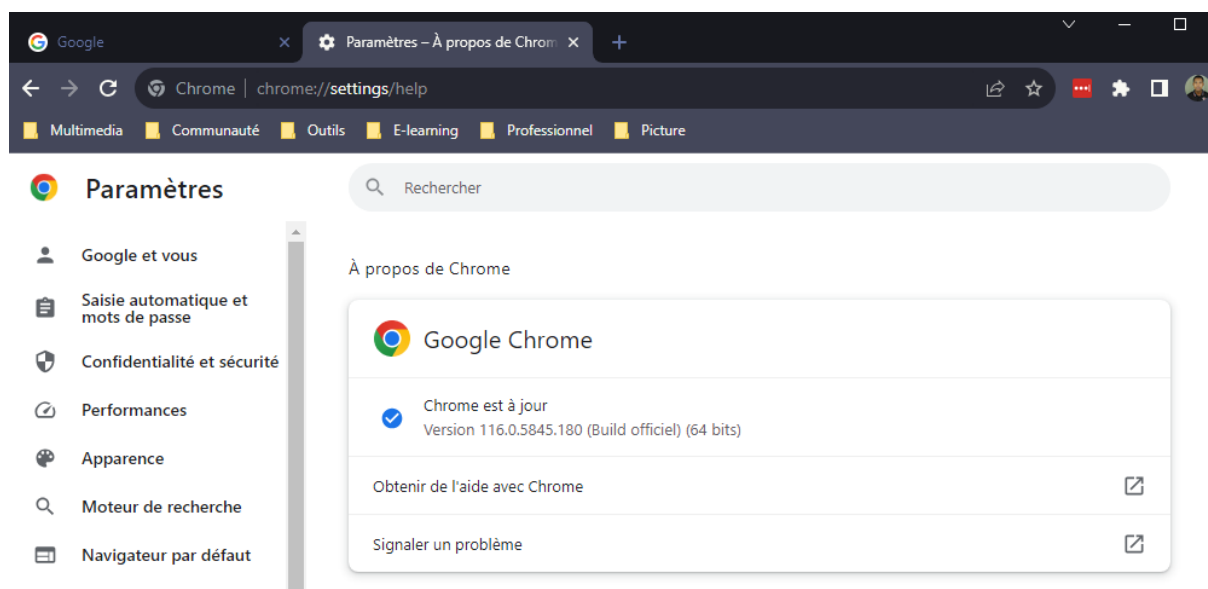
Google ×
Paramètres – À propos de Chrom ×
+

Chrome | chrome://settings/help

Multimedia
Communauté
Outils
E-learning
Professionnel
Picture

Paramètres

Rechercher

Google et vous
Saisie automatique et mots de passe
Confidentialité et sécurité
Performances
Apparence
Moteur de recherche
Navigateur par défaut

À propos de Chrome

Google Chrome

Chrome est à jour
Version 116.0.5845.180 (Build officiel) (64 bits)

Obtenir de l'aide avec Chrome

Signaler un problème